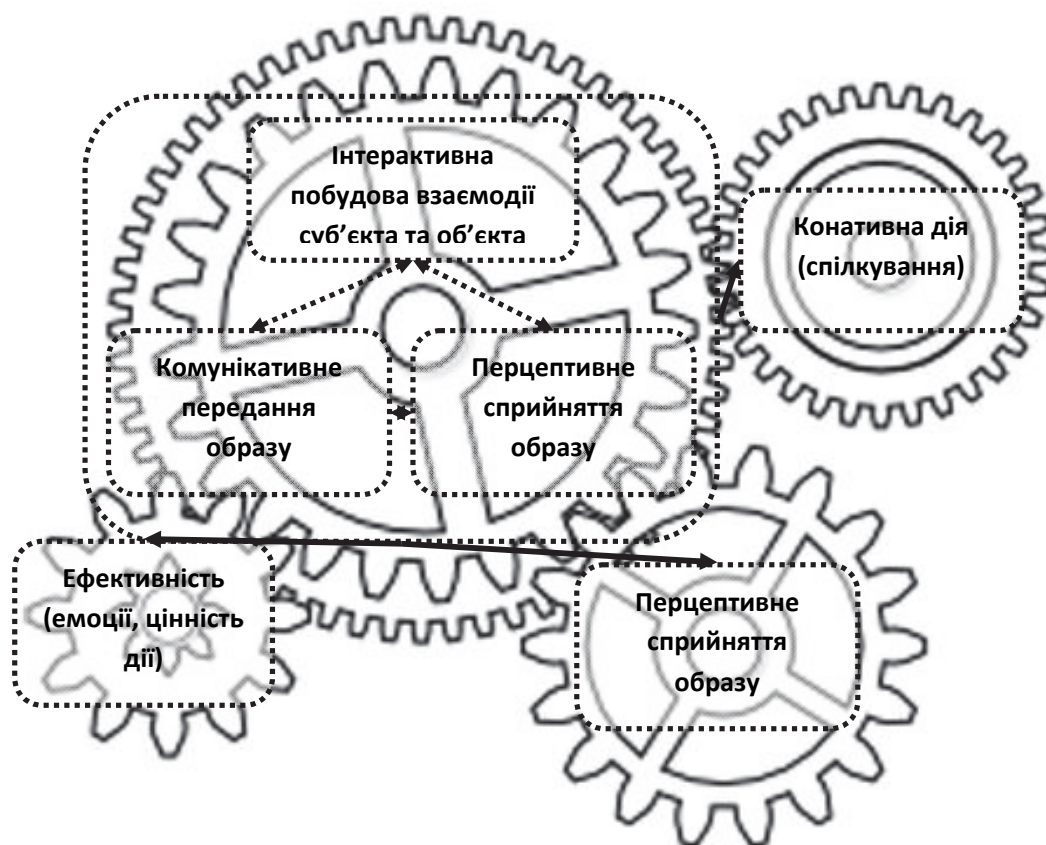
Інтерактивна побудова взаємодії суб'єкта та об'єкта

Конативна дія (спілкування)

Комунікативне передання образу

Перцептивне сприйняття образу

Ефективність (емоції, цінність дії)

Перцептивне сприйняття образу